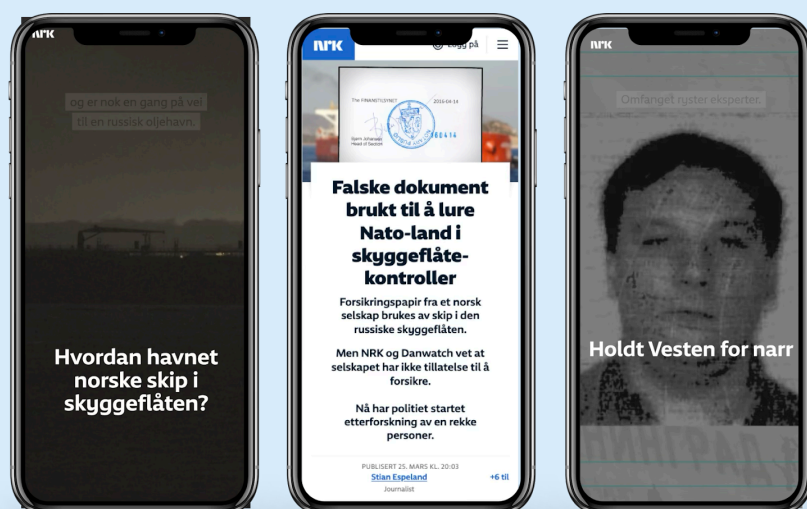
NRK

og er nok en gang på vei til en russisk oljehavn.

Hvordan havnet norske skip i skyggeflåten?

NRK

Logg på

The FINANSTILSYNET

2016-04-14

Bjørn Johansen
Head of Section

Falske dokument brukt til å lure Nato-land i skyggeflåtekontroller

Forsikringspapir fra et norsk selskap brukes av skip i den russiske skyggeflåten.

Men NRK og Danwatch vet at selskapet har ikke tillatelse til å forsikre.

Nå har politiet startet etterforskning av en rekke personer.

PUBLISERT 25. MARS KL. 20:03

Stian Espeland
Journalist

+6 til

NRK

Omfanget ryster eksperter.

Holdt Vesten for narr